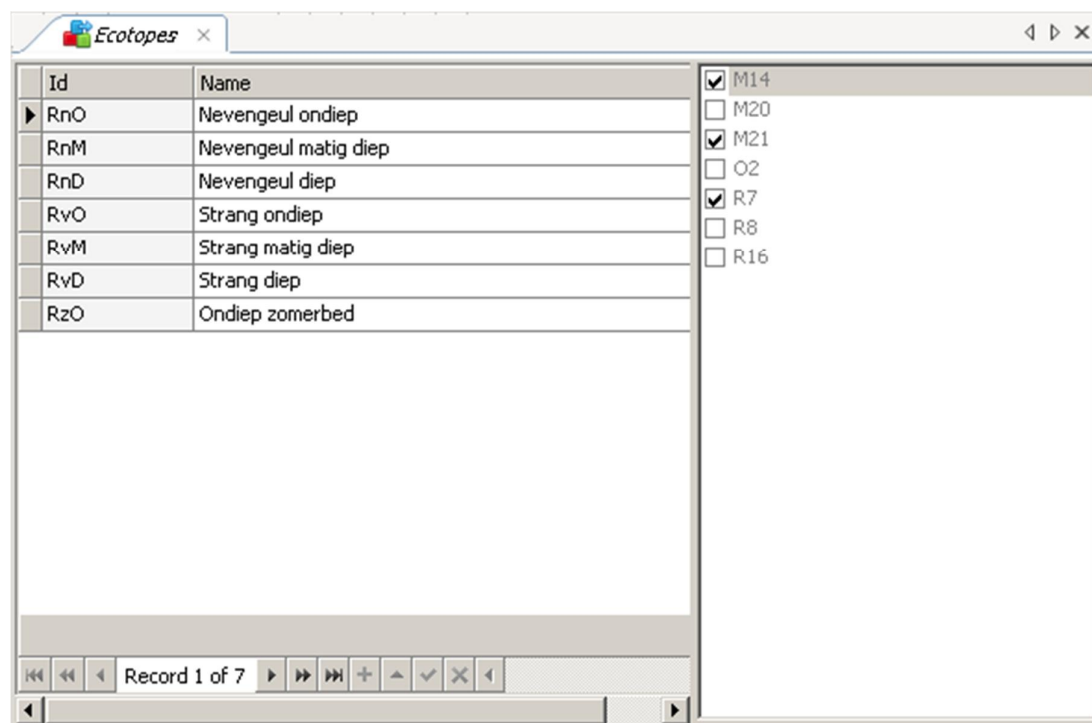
Ecotopes ×

| Id | Name |
|---|---|
| RnO | Nevengeul ondiep |
| RnM | Nevengeul matig diep |
| RnD | Nevengeul diep |
| RvO | Strang ondiep |
| RvM | Strang matig diep |
| RvD | Strang diep |
| RzO | Ondiep zomerbed |

Record 1 of 7

☑ M14
☐ M20
☑ M21
☐ O2
☑ R7
☐ R8
☐ R16